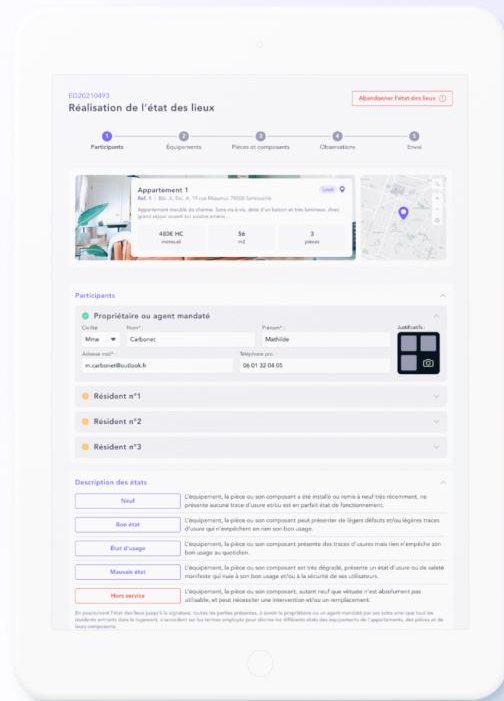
ED20210493
Réalisation de l'état des lieux

Abandonner l'état des lieux

1 Participants
2 Équipements
3 Pièces et composants
4 Observations
5 Envoi

Appartement 1
Réf. 1 | Bât. A, Esc. A, 11 rue Réaumur 75008 Sorcoville
Loué
Appartement meublé de charme. Sans vis à vis, doté d'un balcon et très lumineux, avec grand séjour ouvert sur cuisine aména...

| 480€ HC | 56 | 3 |
|---|---|---|
| mensuel | m2 | pièces |

Participants

Propriétaire ou agent mandaté
Civilité
Mme
Nom* :
Carbonet
Prénom* :
Mathilde
Justificatif :
Adresse mail* :
m.carbonet@outlook.fr
Téléphone pro :
06 01 32 04 05

Résident n°1
Résident n°2
Résident n°3

Description des états

Neuf
L'équipement, la pièce ou son composant a été installé ou remis à neuf très récemment, ne présente aucune trace d'usure et/ou est en parfait état de fonctionnement.

Bon état
L'équipement, la pièce ou son composant peut présenter de légers défauts et/ou légères traces d'usure qui n'empêchent en rien son bon usage.

État d'usage
L'équipement, la pièce ou son composant présente des traces d'usures mais rien n'empêche son bon usage au quotidien.

Mauvais état
L'équipement, la pièce ou son composant est très dégradé, présente un état d'usure ou de saleté manifeste qui nuit à son bon usage et/ou à la sécurité de ses utilisateurs.

Hors service
L'équipement, la pièce ou son composant, autant neuf que vétuste n'est absolument pas utilisable, et peut nécessiter une intervention et/ou un remplacement.

En poursuivant l'état des lieux jusqu'à la signature, toutes les parties présentes, à savoir le propriétaire ou un agent mandaté par ses soins ainsi que tous les résidents entrants dans le logement, s'accordent sur les termes employés pour décrire les différents états des équipements de l'appartement, des pièces et de leurs composants.